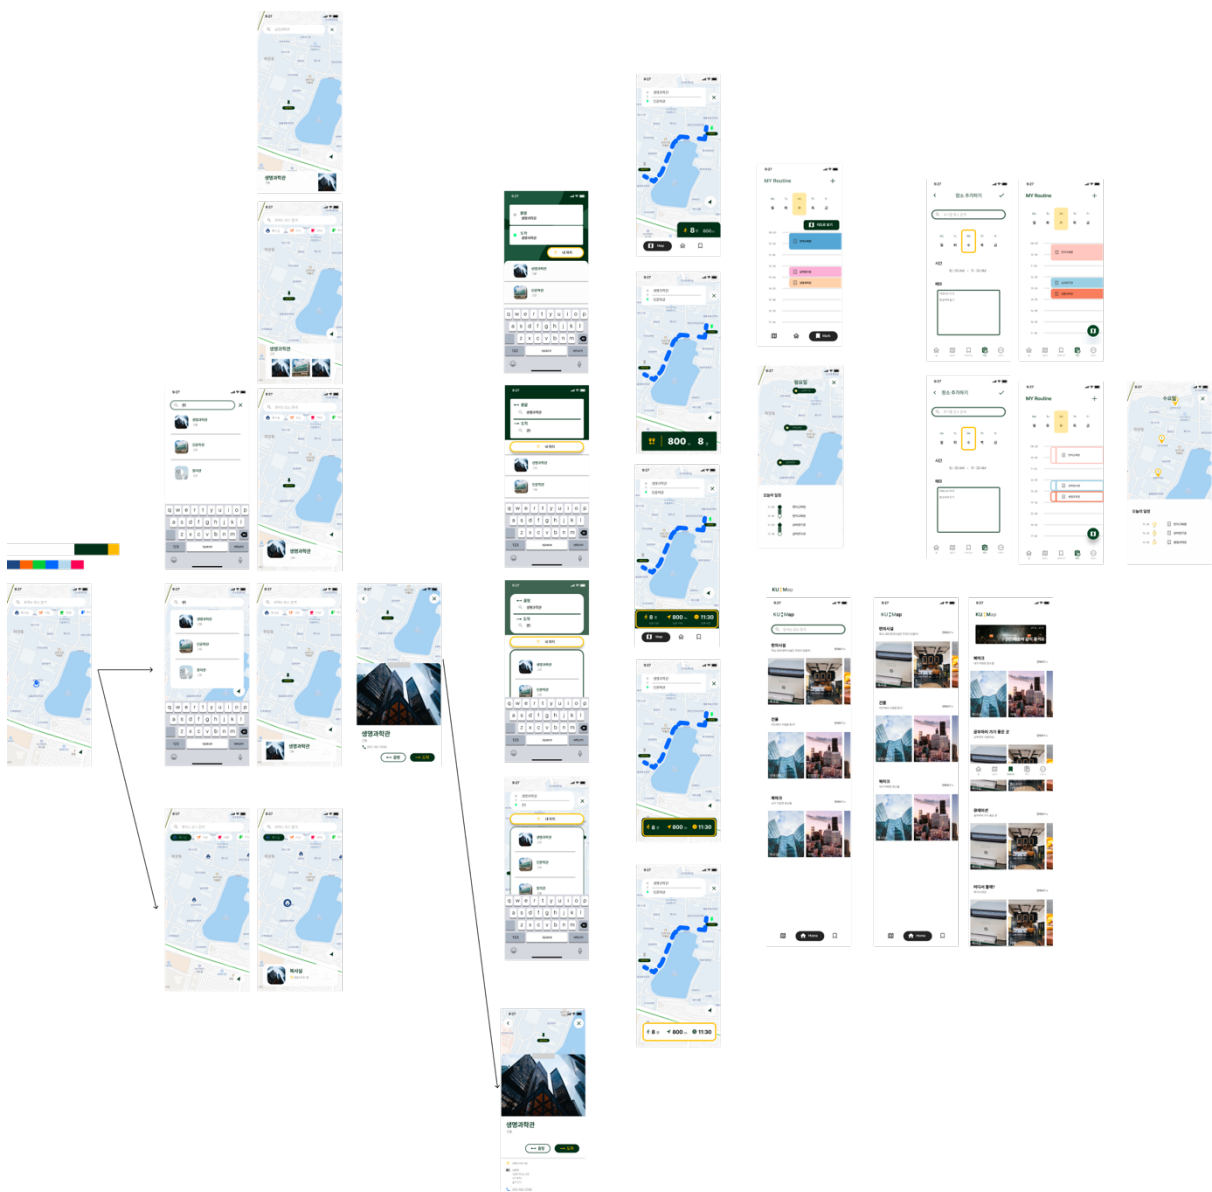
생명과학관

생명과학관

생명과학관

생명과학관

생명과학관

복지관

생명과학관

800 8

8 800 11:30

8 800 11:30

8 800 11:30

MY Routine

장소 추가하기

MY Routine

장소 추가하기

MY Routine

KU Map

KU Map

KU Map